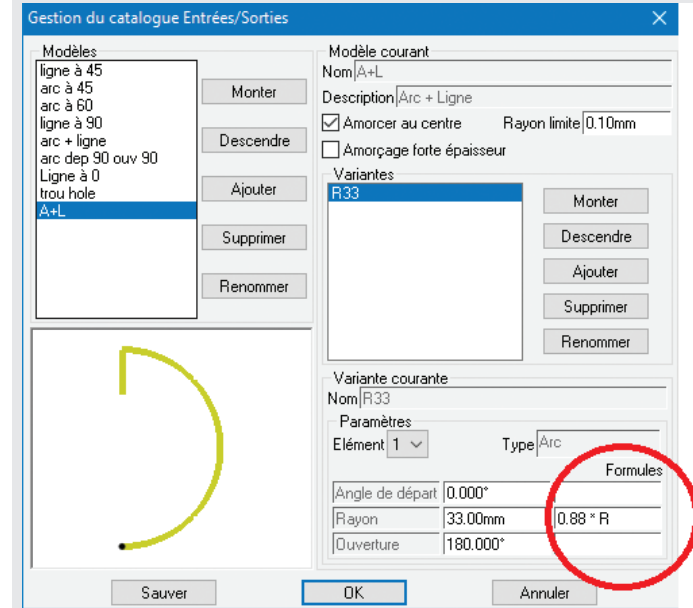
Gestion du catalogue Entrées/Sorties

Modèles
ligne à 45
arc à 45
arc à 60
ligne à 90
arc + ligne
arc dep 90 ouv 90
Ligne à 0
trou hole
A+L

Monter
Descendre
Ajouter
Supprimer
Renommer

Modèle courant
Nom A+L
Description Arc + Ligne
Amorcer au centre
Rayon limite 0.10mm
Amorçage forte épaisseur

Variantes
R33

Monter
Descendre
Ajouter
Supprimer
Renommer

Variante courante
Nom R33

Paramètres
Elément 1
Type Arc
Formules

| | | |
|---|---|---|
| Angle de départ | 0.000° | |
| Rayon | 33.00mm | 0.88 * R |
| Ouverture | 180.000° | |

Sauver
OK
Annuler